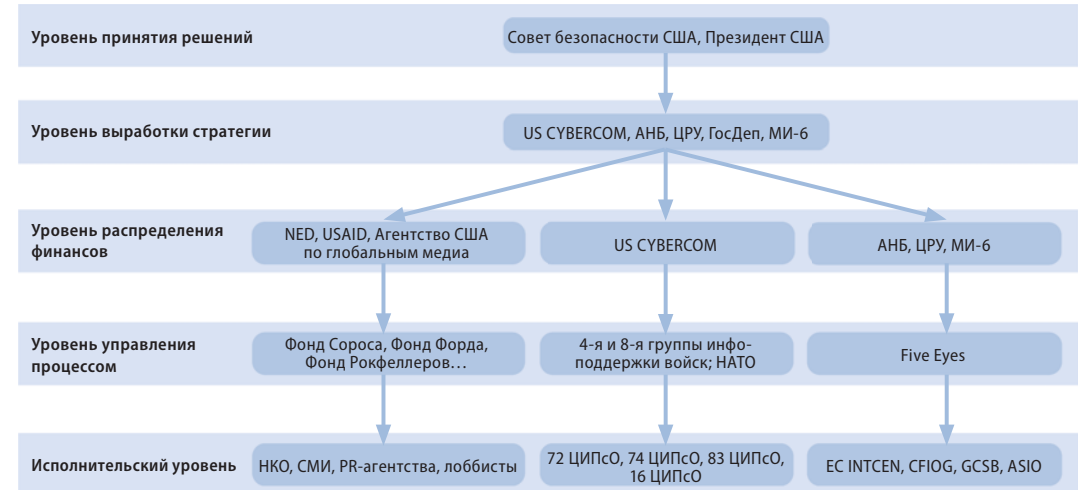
Уровень принятия решений

Совет безопасности США, Президент США

Уровень выработки стратегии

US CYBERCOM, АНБ, ЦРУ, ГосДеп, МИ-6

Уровень распределения финансов

NED, USAID, Агентство США по глобальным медиа

US CYBERCOM

АНБ, ЦРУ, МИ-6

Уровень управления процессом

Фонд Сороса, Фонд Форда, Фонд Рокфеллеров…

4-я и 8-я группы инфоподдержки войск; НАТО

Five Eyes

Исполнительский уровень

НКО, СМИ, PR-агентства, лоббисты

72 ЦИПсО, 74 ЦИПсО, 83 ЦИПсО, 16 ЦИПсО

EC INTCEN, CFIOG, GCSB, ASIO